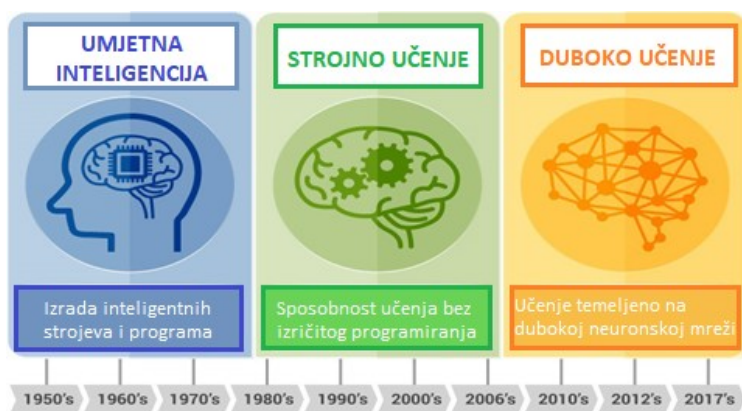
UMJETNA INTELIGENCIJA

STROJNO UČENJE

DUBOKO UČENJE

Izrada inteligentnih strojeva i programa

Sposobnost učenja bez izričitog programiranja

Učenje temeljeno na dubokoj neuronskoj mreži

1950's 1960's 1970's 1980's 1990's 2000's 2006's 2010's 2012's 2017's